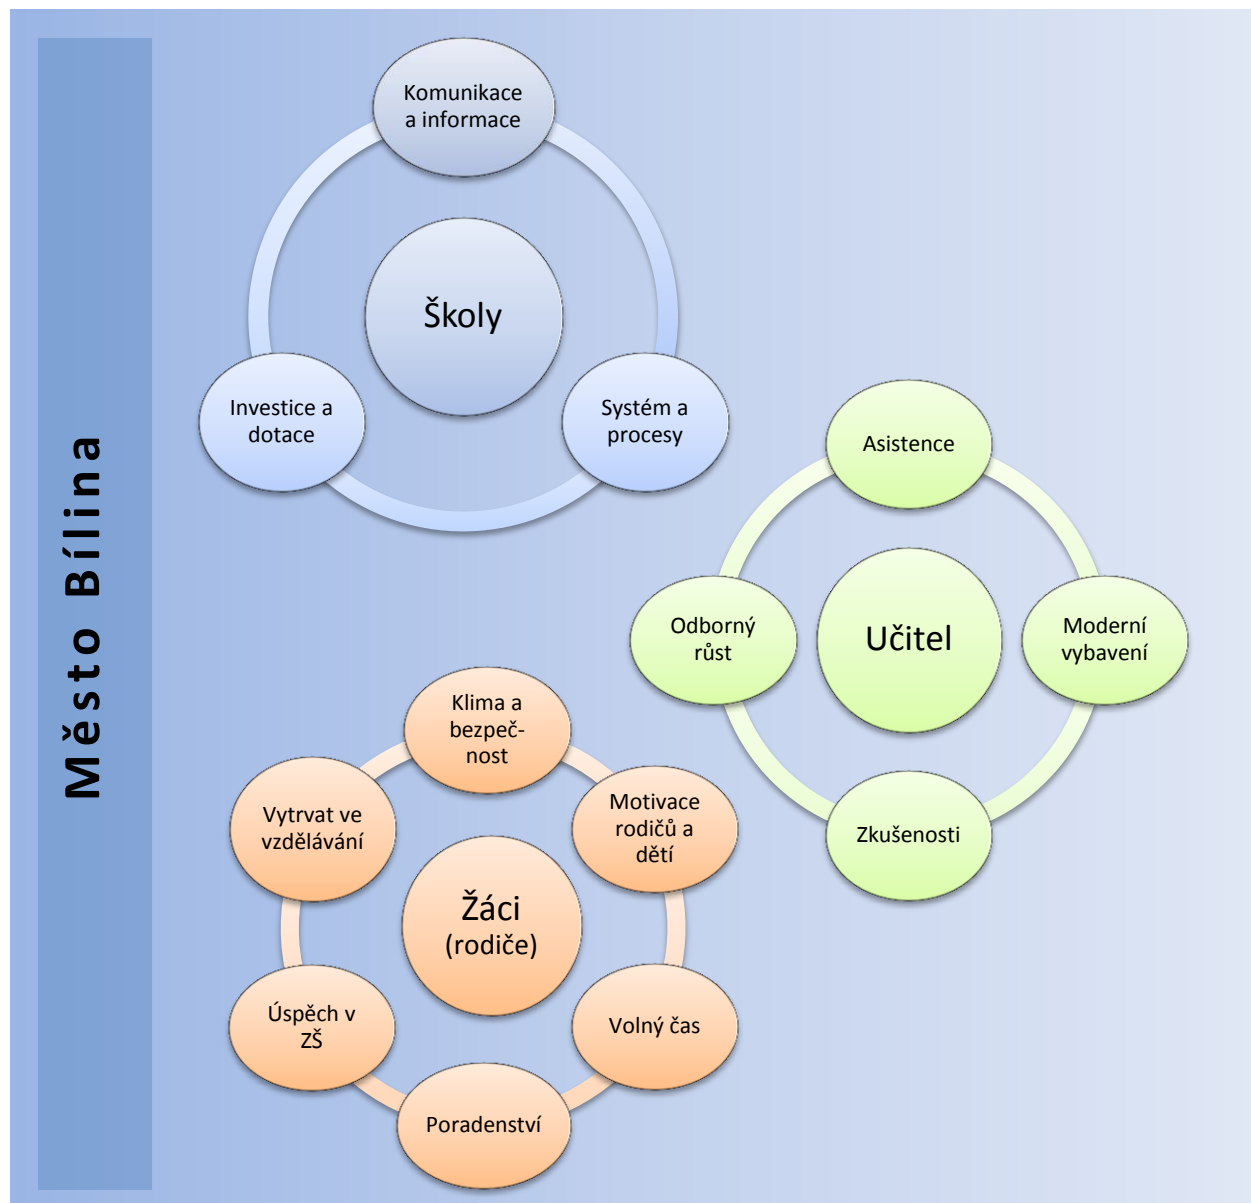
Město Bílina

Komunikace a informace

Školy

Investice a dotace

Systém a procesy

Asistence

Odborný růst

Učitel

Moderní vybavení

Zkušenosti

Klima a bezpečnost

Vytrvat ve vzdělávání

Motivace rodičů a dětí

Žáci (rodiče)

Úspěch v ZŠ

Volný čas

Poradenství